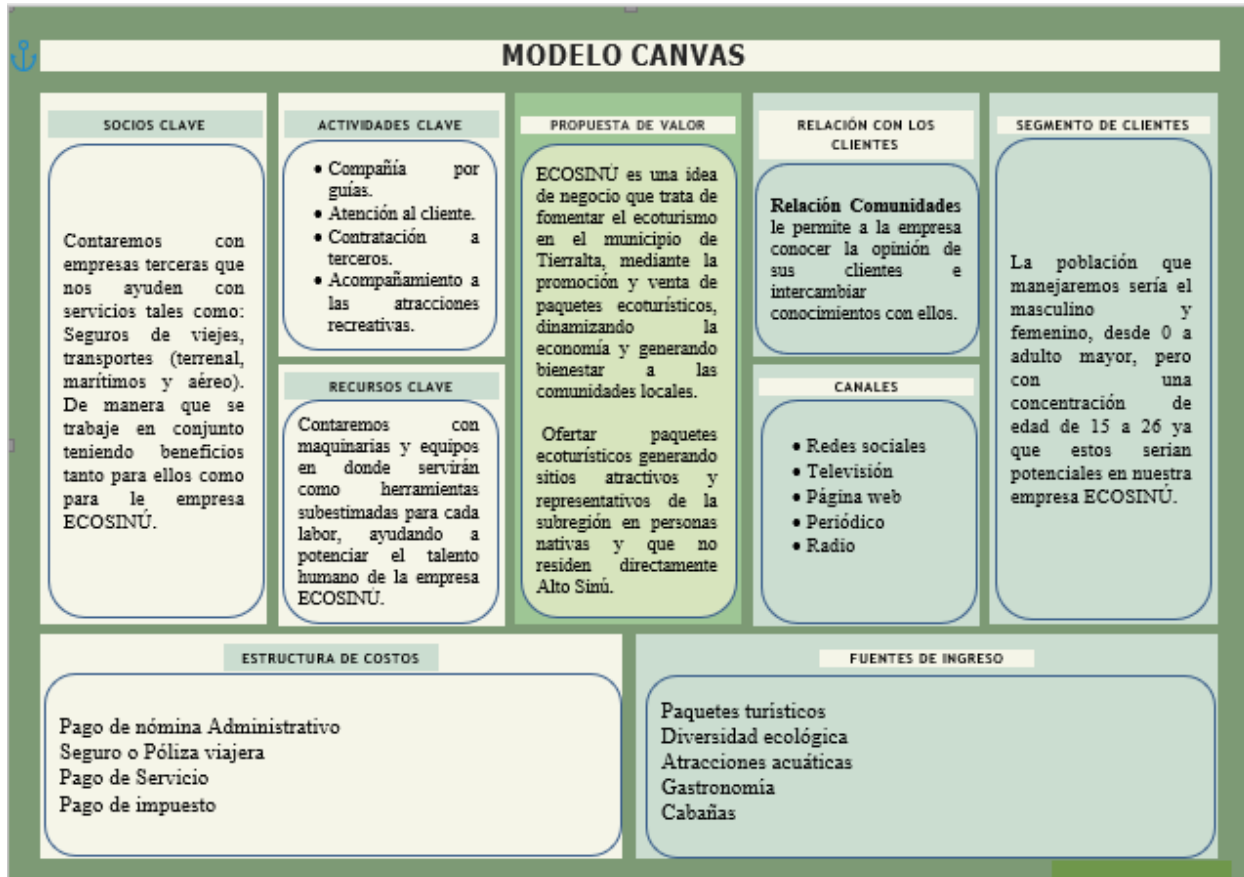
MODELO CANVAS

SOCIOS CLAVE

Contaremos con empresas terceras que nos ayuden con servicios tales como: Seguros de viejes, transportes (terrenal, marítimos y aéreo). De manera que se trabaje en conjunto teniendo beneficios tanto para ellos como para le empresa ECOSINÚ.

ACTIVIDADES CLAVE

- Compañía por guías.
- Atención al cliente.
- Contratación a terceros.
- Acompañamiento a las atracciones recreativas.

RECURSOS CLAVE

Contaremos con maquinarias y equipos en donde servirán como herramientas subestimadas para cada labor, ayudando a potenciar el talento humano de la empresa ECOSINU.

PROPUESTA DE VALOR

ECOSINÚ es una idea de negocio que trata de fomentar el ecoturismo en el municipio de Tierralta, mediante la promoción y venta de paquetes ecoturísticos, dinamizando la economía y generando bienestar a las comunidades locales.

Ofertar paquetes ecoturísticos generando sitios atractivos y representativos de la subregión en personas nativas y que no residen directamente Alto Sinú.

RELACIÓN CON LOS CLIENTES

Relación Comunidades le permite a la empresa conocer la opinión de sus clientes e intercambiar conocimientos con ellos.

CANALES

- Redes sociales
- Televisión
- Página web
- Periódico
- Radio

SEGMENTO DE CLIENTES

La población que manejaremos sería el masculino y femenino, desde 0 a adulto mayor, pero con una concentración de edad de 15 a 26 ya que estos serian potenciales en nuestra empresa ECOSINÚ.

ESTRUCTURA DE COSTOS

Pago de nómina Administrativo
Seguro o Póliza viajera
Pago de Servicio
Pago de impuesto

FUENTES DE INGRESO

Paquetes turísticos
Diversidad ecológica
Atracciones acuáticas
Gastronomía
Cabañas